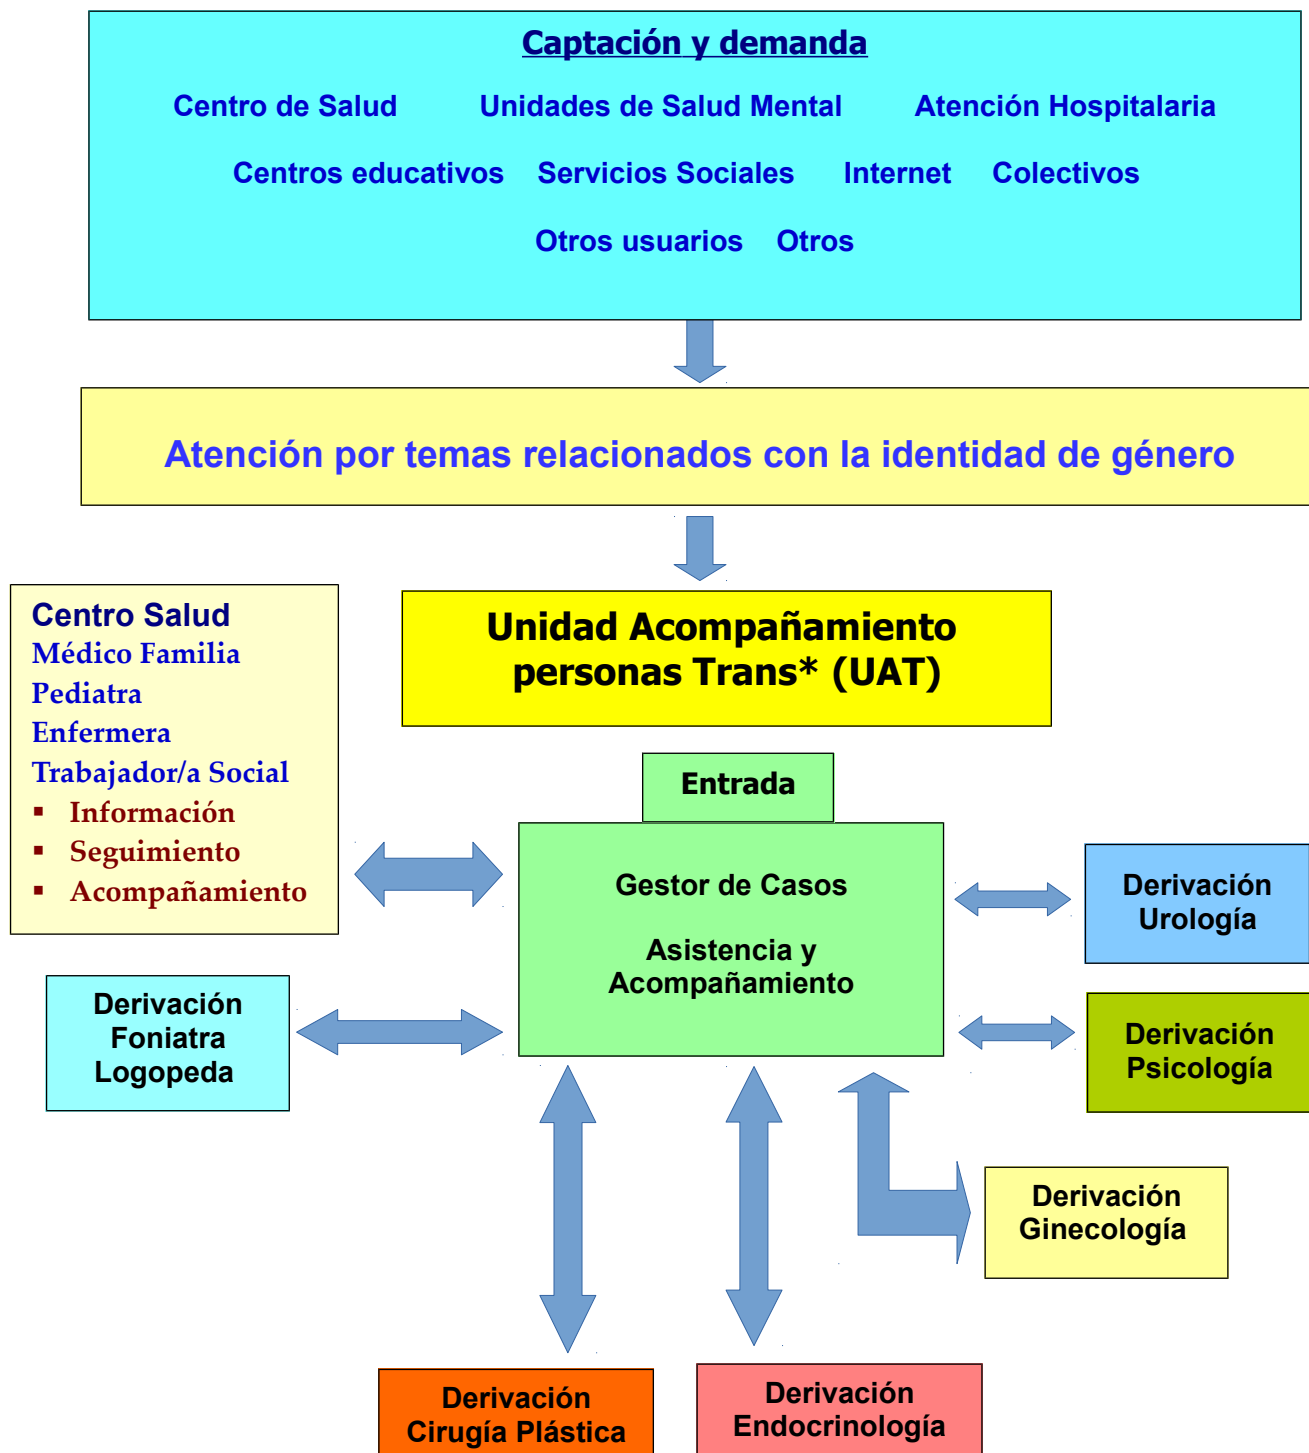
Captación y demanda

Centro de Salud Unidades de Salud Mental Atención Hospitalaria

Centros educativos Servicios Sociales Internet Colectivos

Otros usuarios Otros

Atención por temas relacionados con la identidad de género

Centro Salud
Médico Familia
Pediatra
Enfermera
Trabajador/a Social
▪ Información
▪ Seguimiento
▪ Acompañamiento

Unidad Acompañamiento personas Trans* (UAT)

Entrada

Gestor de Casos

Asistencia y Acompañamiento

Derivación Urología

Derivación Foniatra Logopeda

Derivación Psicología

Derivación Ginecología

Derivación Cirugía Plástica

Derivación Endocrinología